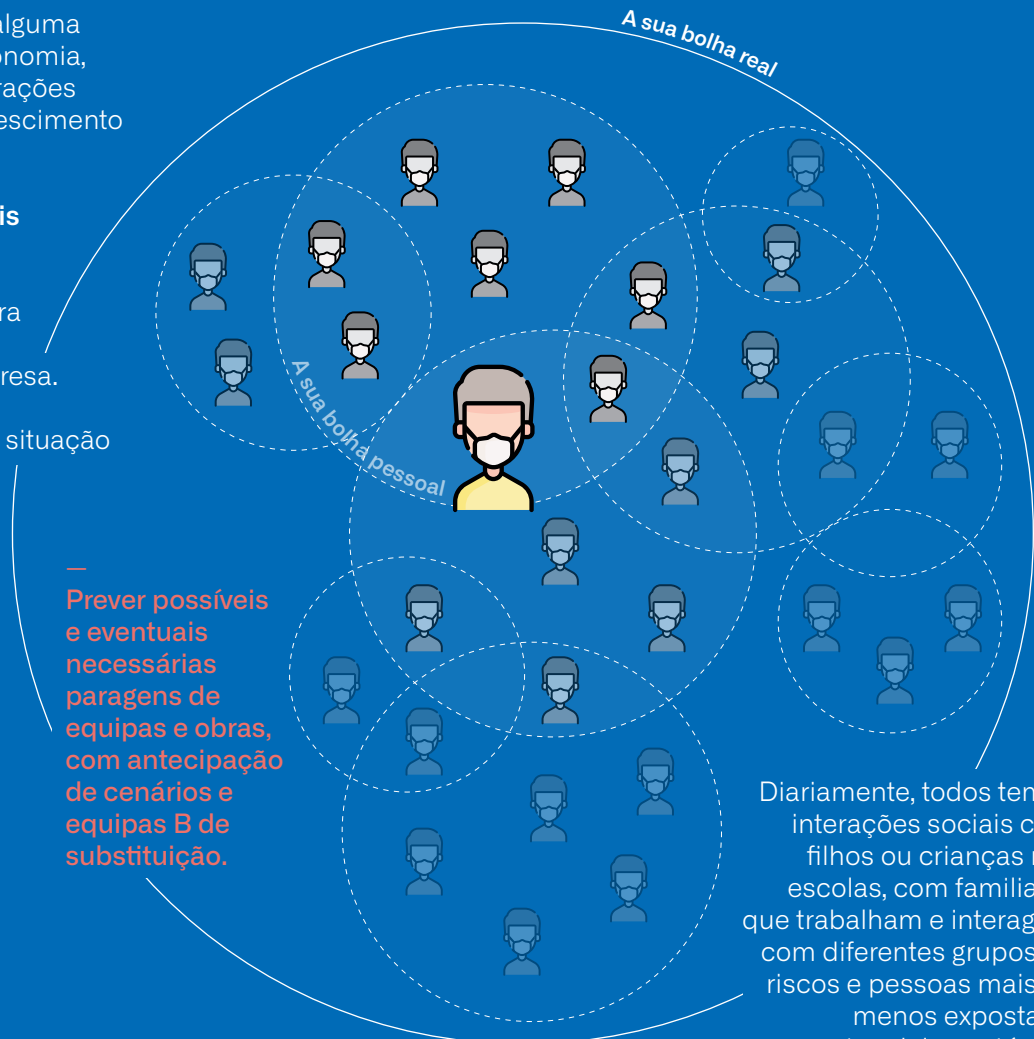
alguma
onomia,
rações
escimento

is

ra

resa.

situação

A sua bolha real

A sua bolha pessoal

—
Prever possíveis e eventuais necessárias paragens de equipas e obras, com antecipação de cenários e equipas B de substituição.

Diariamente, todos tem interações sociais c filhos ou crianças escolas, com familia que trabalham e interag com diferentes grupos riscos e pessoas mais menos exposta